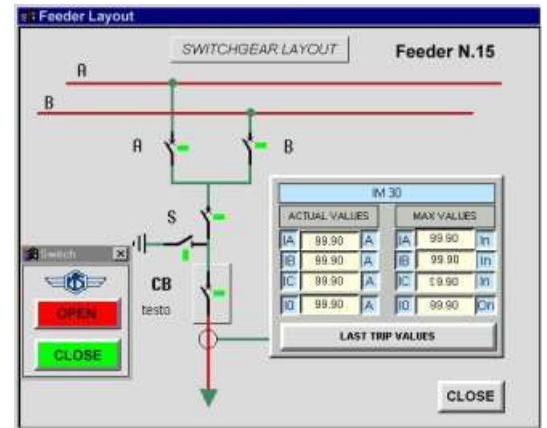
Feeder Layout

SWITCHGEAR LAYOUT

Feeder N.15

A

B

A

B

S

Switch

OPEN

CLOSE

CB

testo

IM 30

| ACTUAL VALUES | | | MAX VALUES | | |
|---|---|---|---|---|---|
| IA | 99.90 | A | IA | 99.90 | In |
| IB | 99.90 | A | IB | 99.90 | In |
| IC | 99.90 | A | IC | 99.90 | In |
| I0 | 99.90 | A | I0 | 99.90 | On |

LAST TRIP VALUES

CLOSE